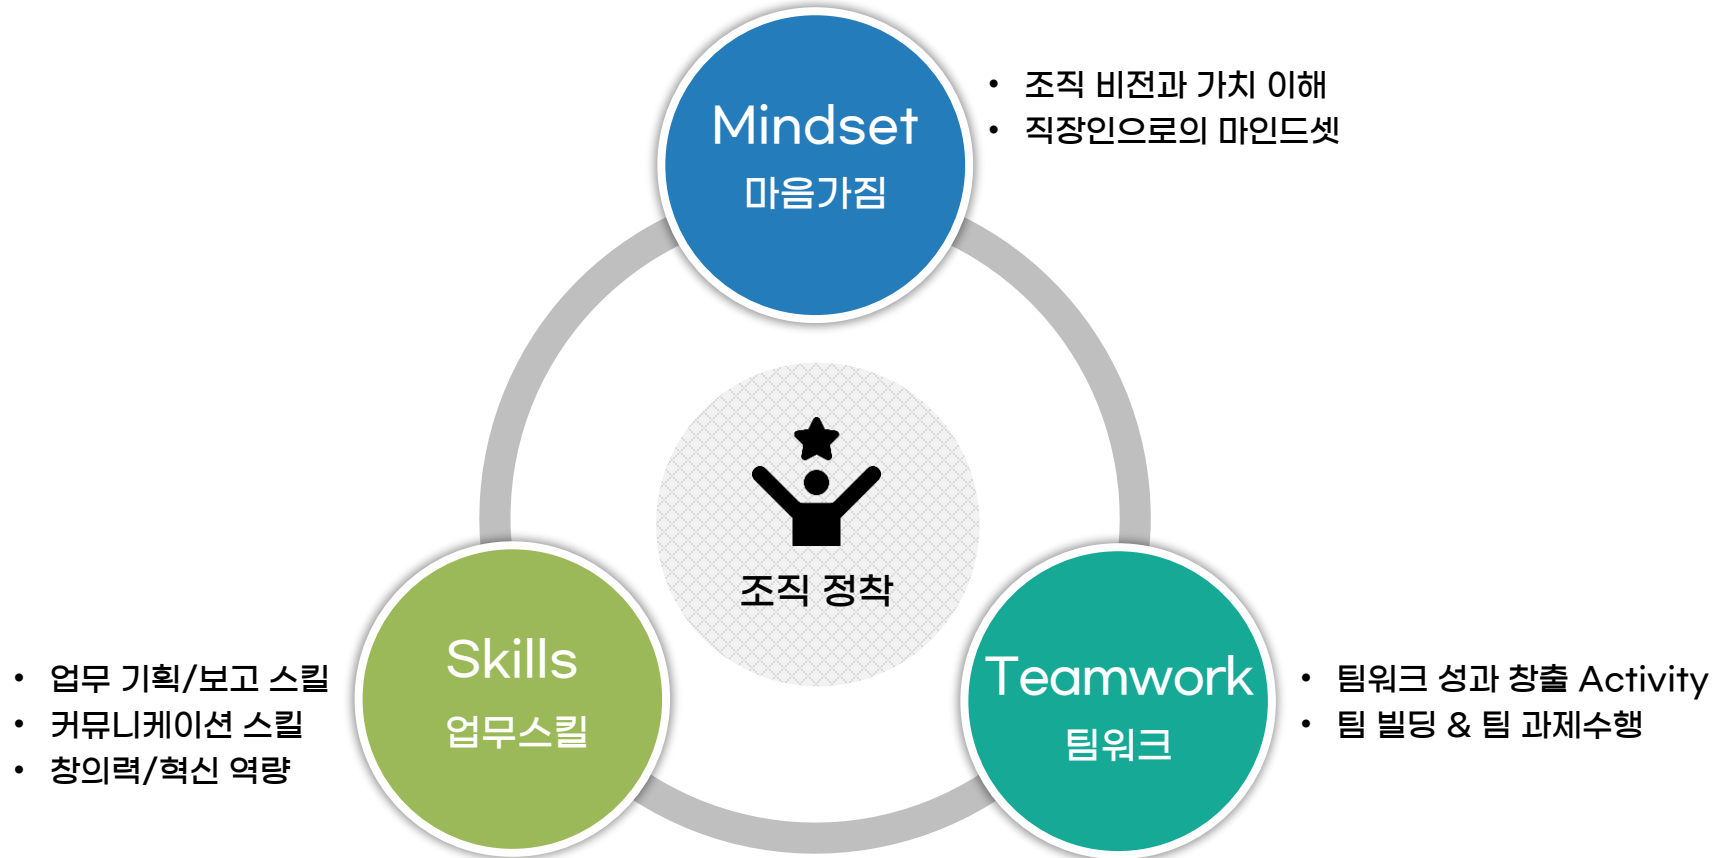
Mindset
마음가짐

• 조직 비전과 가치 이해
• 직장인으로의 마인드셋

조직 정착

Skills
업무스킬

• 업무 기획/보고 스킬
• 커뮤니케이션 스킬
• 창의력/혁신 역량

Teamwork
팀워크

• 팀워크 성과 창출 Activity
• 팀 빌딩 & 팀 과제수행